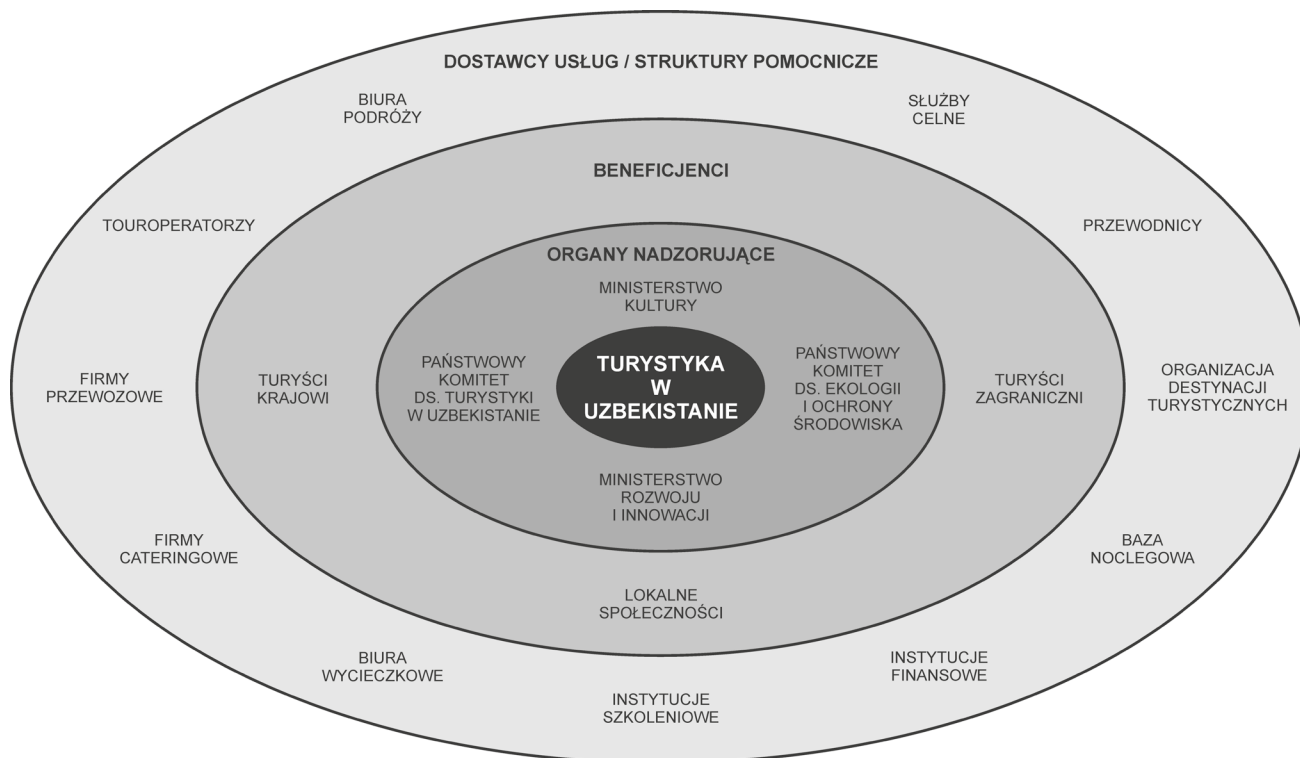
DOSTAWCY USŁUG / STRUKTURY POMOCNICZE

BIURA PODRÓŻY

SŁUŻBY CELNE

BENEFICJENCI

TOUROPERATORZY

PRZEWODNICY

ORGANY NADZORUJĄCE

MINISTERSTWO KULTURY

PAŃSTWOWY KOMITET DS. TURYSTYKI W UZBEKISTANIE

TURYSTYKA W UZBEKISTANIE

PAŃSTWOWY KOMITET DS. EKOLOGII I OCHRONY ŚRODOWISKA

FIRMY PRZEWOZOWE

TURYŚCI KRAJOWI

TURYŚCI ZAGRANICZNI

ORGANIZACJA DESTYNACJI TURYSTYCZNYCH

MINISTERSTWO ROZWOJU I INNOWACJI

FIRMY CATERINGOWE

BAZA NOCLEGOWA

LOKALNE SPOŁECZNOŚCI

BIURA WYCIECZKOWE

INSTYTUCJE FINANSOWE

INSTYTUCJE SZKOLENIOWE